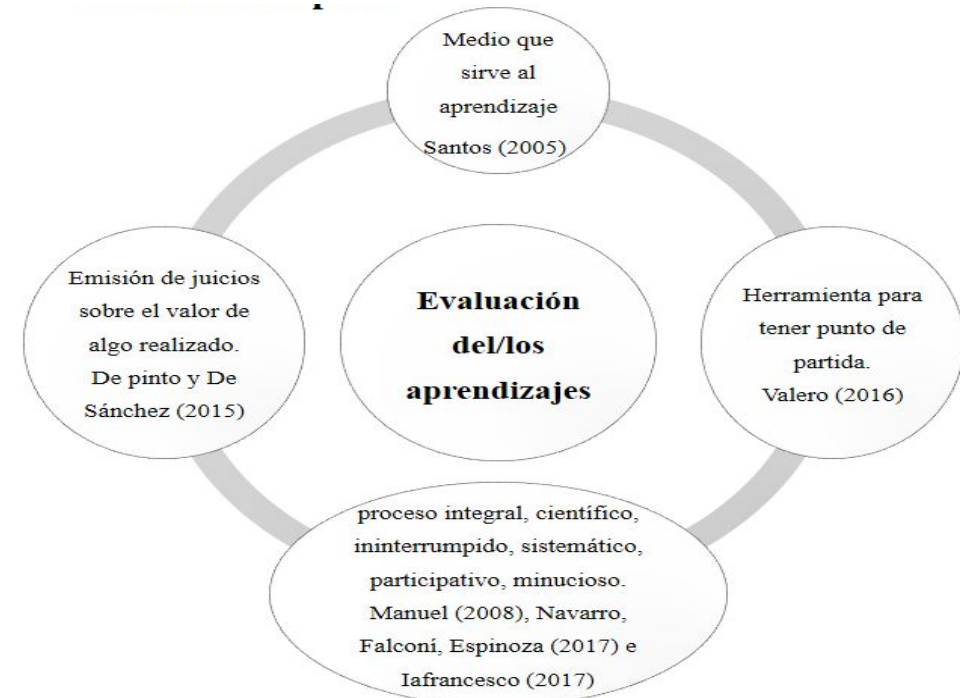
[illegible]

Medio que sirve al aprendizaje Santos (2005)

Emisión de juicios sobre el valor de algo realizado. De pinto y De Sánchez (2015)

Evaluación del/los aprendizajes

Herramienta para tener punto de partida. Valero (2016)

proceso integral, científico, ininterrumpido, sistemático, participativo, minucioso. Manuel (2008), Navarro, Falconí, Espinoza (2017) e Iafrancesco (2017)